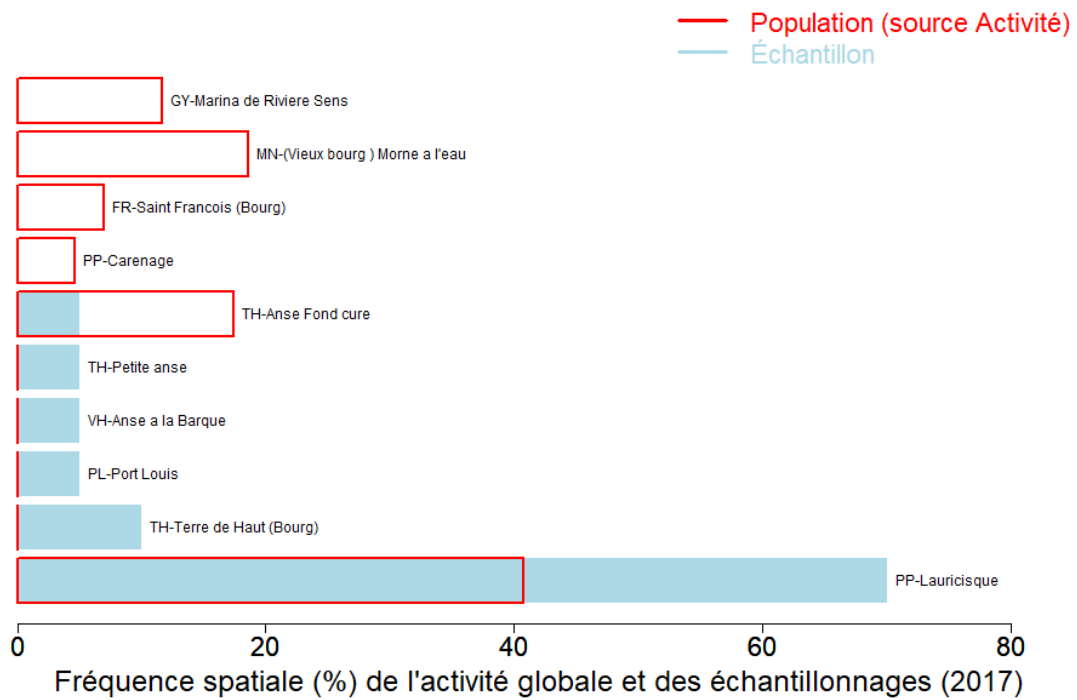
Population (source Activité)
Échantillon

GY-Marina de Riviere Sens
MN-(Vieux bourg ) Morne a l'eau
FR-Saint Francois (Bourg)
PP-Carenage
TH-Anse Fond cure
TH-Petite anse
VH-Anse a la Barque
PL-Port Louis
TH-Terre de Haut (Bourg)
PP-Lauricisque

0
20
40
60
80
Fréquence spatiale (%) de l'activité globale et des échantillonnages (2017)